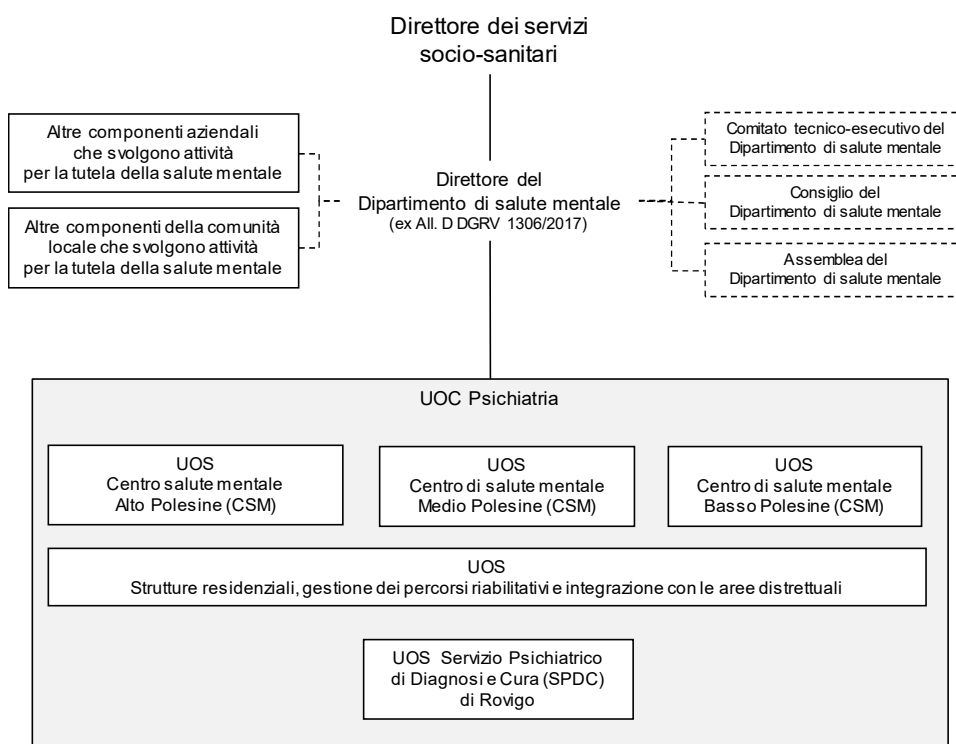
Direttore dei servizi socio-sanitari

Altre componenti aziendali che svolgono attività per la tutela della salute mentale

Altre componenti della comunità locale che svolgono attività per la tutela della salute mentale

Direttore del Dipartimento di salute mentale
(ex All. D DGRV 1306/2017)

Comitato tecnico-esecutivo del Dipartimento di salute mentale

Consiglio del Dipartimento di salute mentale

Assemblea del Dipartimento di salute mentale

UOC Psichiatria

UOS
Centro salute mentale Alto Polesine (CSM)

UOS
Centro di salute mentale Medio Polesine (CSM)

UOS
Centro di salute mentale Basso Polesine (CSM)

UOS
Strutture residenziali, gestione dei percorsi riabilitativi e integrazione con le aree distrettuali

UOS Servizio Psichiatrico di Diagnosi e Cura (SPDC) di Rovigo